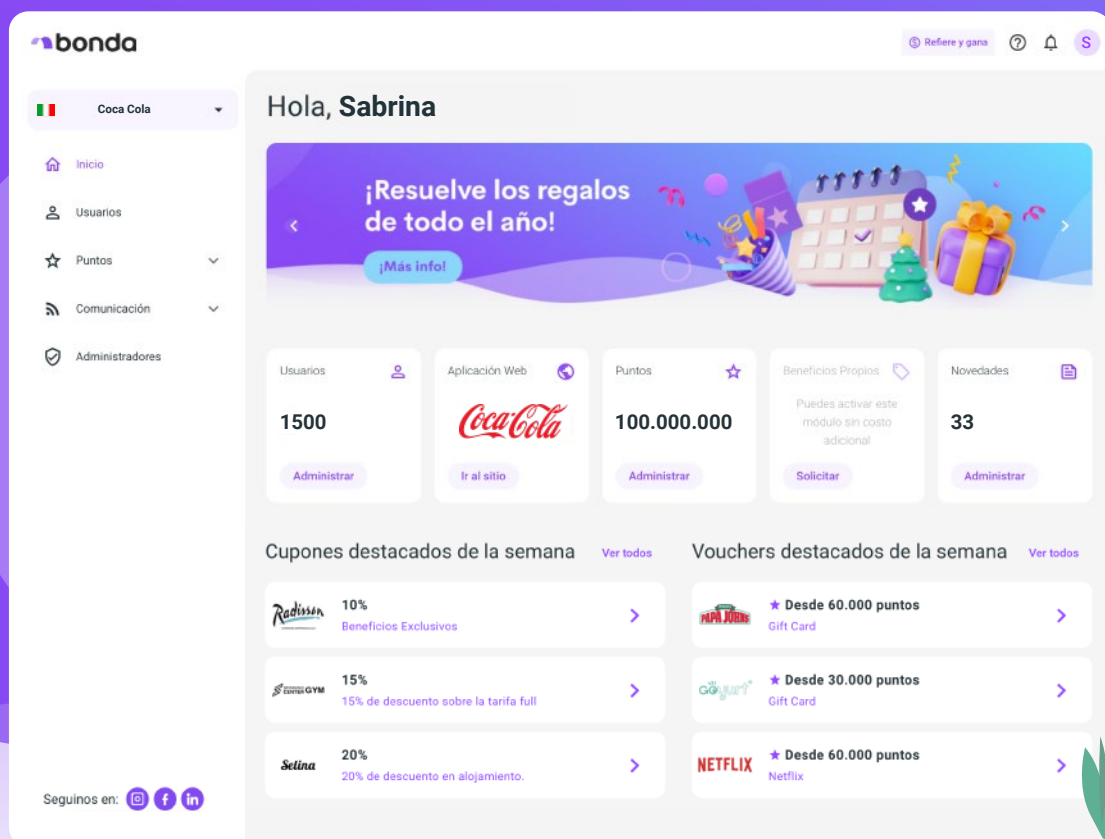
bonda

Refiere y gana

S

Coca Cola

Inicio

Usuarios

Puntos

Comunicación

Administradores

Seguinos en:

Hola, Sabrina

¡Resuelve los regalos de todo el año!

¡Más info!

Usuarios

1500

Administrar

Aplicación Web

Coca-Cola

Ir al sitio

Puntos

100.000.000

Administrar

Beneficios Propios

Puedes activar este módulo sin costo adicional

Solicitar

Novedades

33

Administrar

Cupones destacados de la semana

Ver todos

Radisson

10%

Beneficios Exclusivos

CENTER GYM

15%

15% de descuento sobre la tarifa full

Selina

20%

20% de descuento en alojamiento.

Vouchers destacados de la semana

Ver todos

PAPA JOHNS

★ Desde 60.000 puntos

Gift Card

Goyurt

★ Desde 30.000 puntos

Gift Card

NETFLIX

★ Desde 60.000 puntos

Netflix